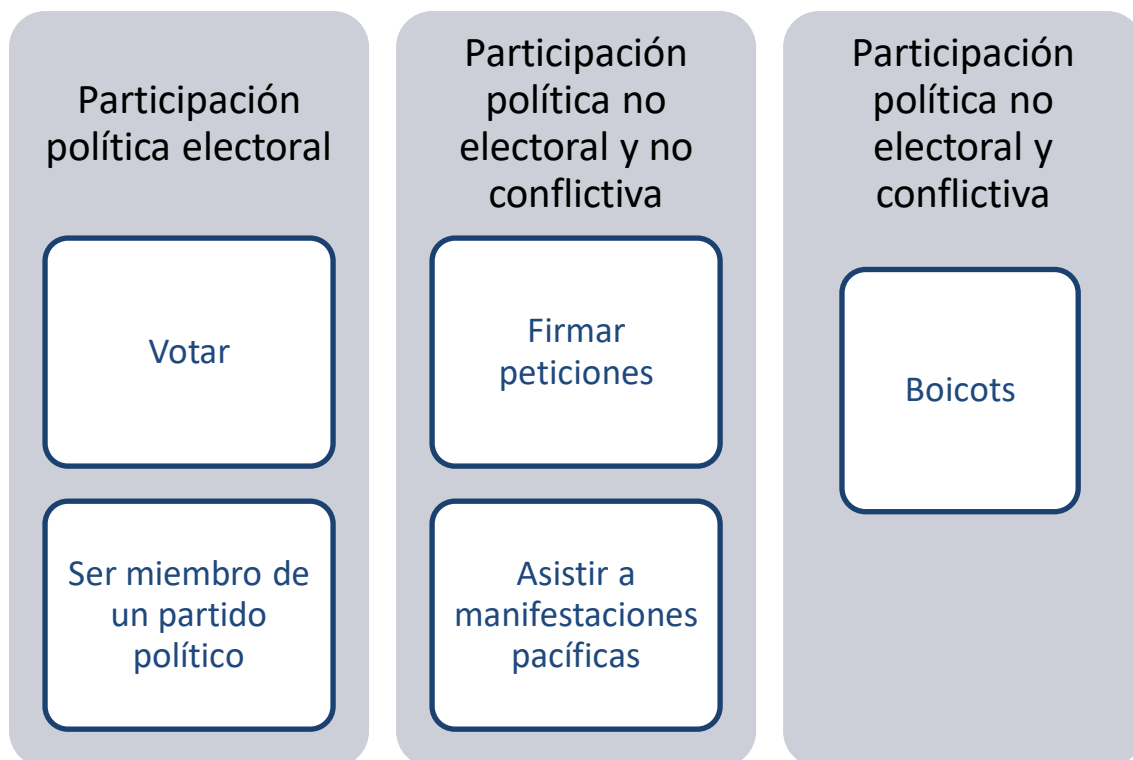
Participación política electoral

Votar

Ser miembro de un partido político

Participación política no electoral y no conflictiva

Firmar peticiones

Asistir a manifestaciones pacíficas

Participación política no electoral y conflictiva

Boicots